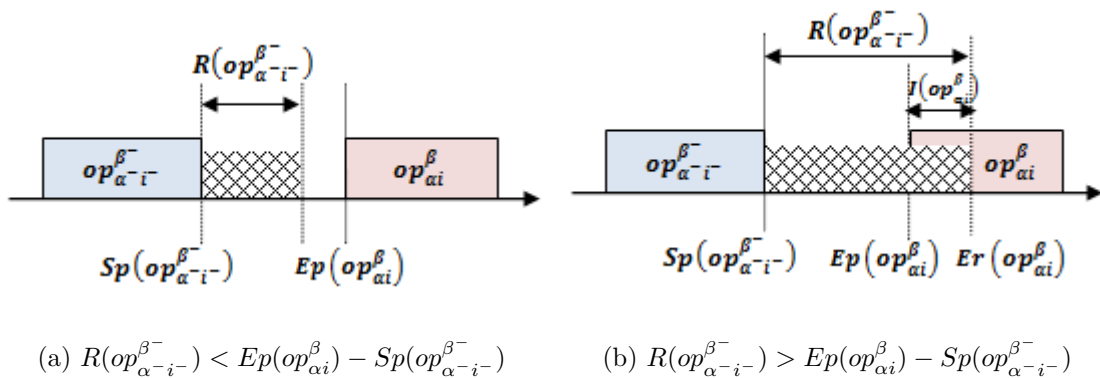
$R(op_{\alpha^- i^-}^{\beta^-})$

$op_{\alpha^- i^-}^{\beta^-}$

$op_{\alpha i}^{\beta}$

$Sp(op_{\alpha^- i^-}^{\beta^-})$

$Ep(op_{\alpha i}^{\beta})$

(a) $R(op_{\alpha^- i^-}^{\beta^-}) < Ep(op_{\alpha i}^{\beta}) - Sp(op_{\alpha^- i^-}^{\beta^-})$

$R(op_{\alpha^- i^-}^{\beta^-})$

$J(op_{\alpha i}^{\beta})$

$op_{\alpha^- i^-}^{\beta^-}$

$op_{\alpha i}^{\beta}$

$Sp(op_{\alpha^- i^-}^{\beta^-})$

$Ep(op_{\alpha i}^{\beta})$

$Er(op_{\alpha i}^{\beta})$

(b) $R(op_{\alpha^- i^-}^{\beta^-}) > Ep(op_{\alpha i}^{\beta}) - Sp(op_{\alpha^- i^-}^{\beta^-})$